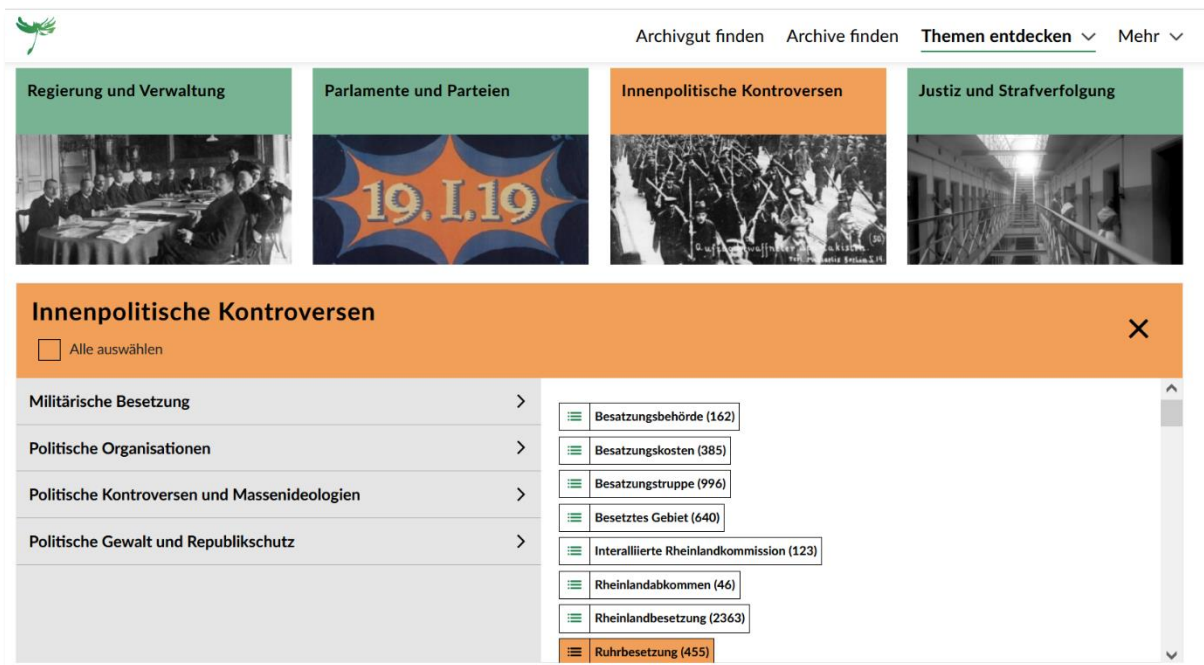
Archivgut finden Archive finden Themen entdecken Mehr

Regierung und Verwaltung

Parlamente und Parteien

19.I.19

Innenpolitische Kontroversen

Justiz und Strafverfolgung

Innenpolitische Kontroversen

Alle auswählen

Militärische Besetzung

Politische Organisationen

Politische Kontroversen und Massenideologien

Politische Gewalt und Republikschutz

Besatzungsbehörde (162)

Besatzungskosten (385)

Besatzungstruppe (996)

Besetztes Gebiet (640)

Interalliierte Rheinlandkommission (123)

Rheinlandabkommen (46)

Rheinlandbesetzung (2363)

Ruhrbesetzung (455)